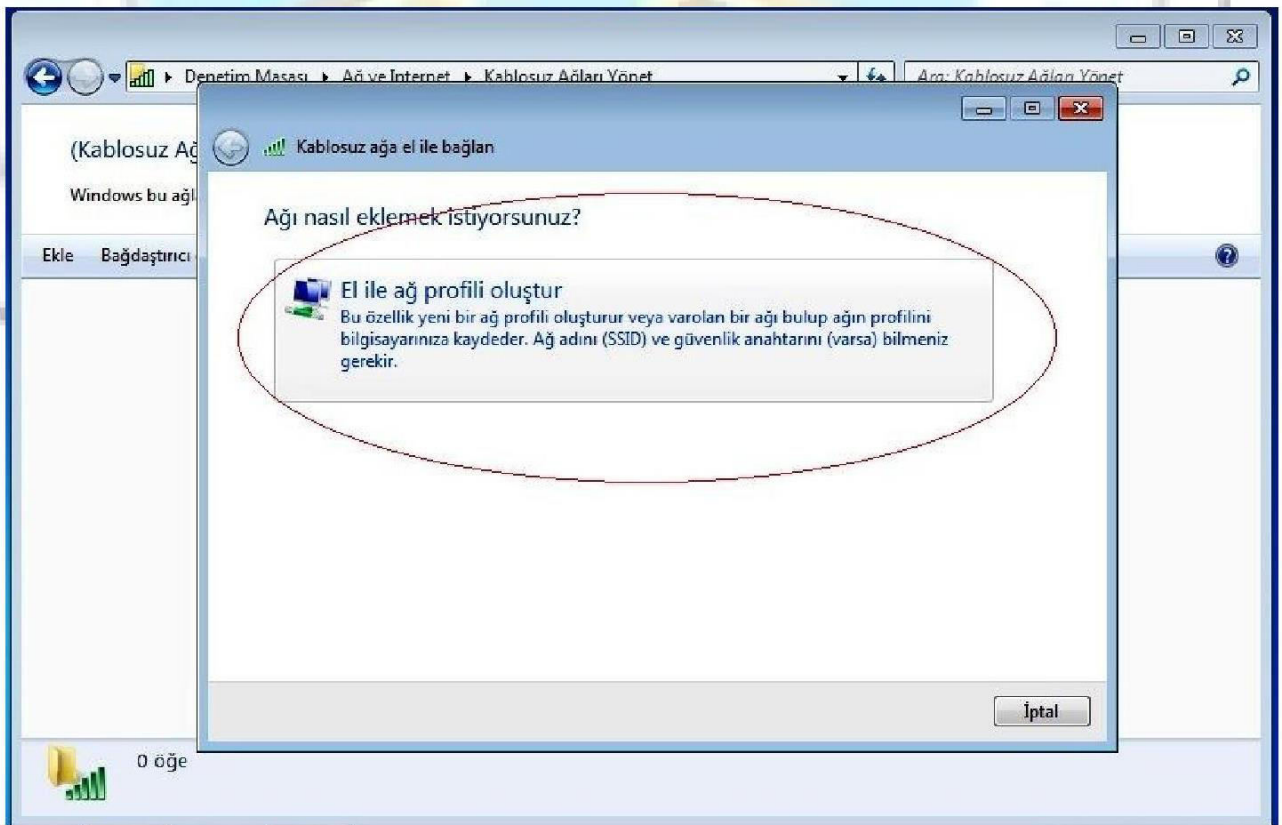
Denetim Masası ▸ Ağ ve Internet ▸ Kablosuz Ağları Yönet

Ara: Kablosuz Ağları Yönet

(Kablosuz Ağ

Windows bu ağl

Ekle Bağdaştırıcı

Kablosuz ağa el ile bağlan

Ağı nasıl eklemek istiyorsunuz?

El ile ağ profili oluştur

Bu özellik yeni bir ağ profili oluşturur veya varolan bir ağı bulup ağın profilini bilgisayarınıza kaydeder. Ağ adını (SSID) ve güvenlik anahtarını (varsa) bilmeniz gerekir.

İptal

0 öğe